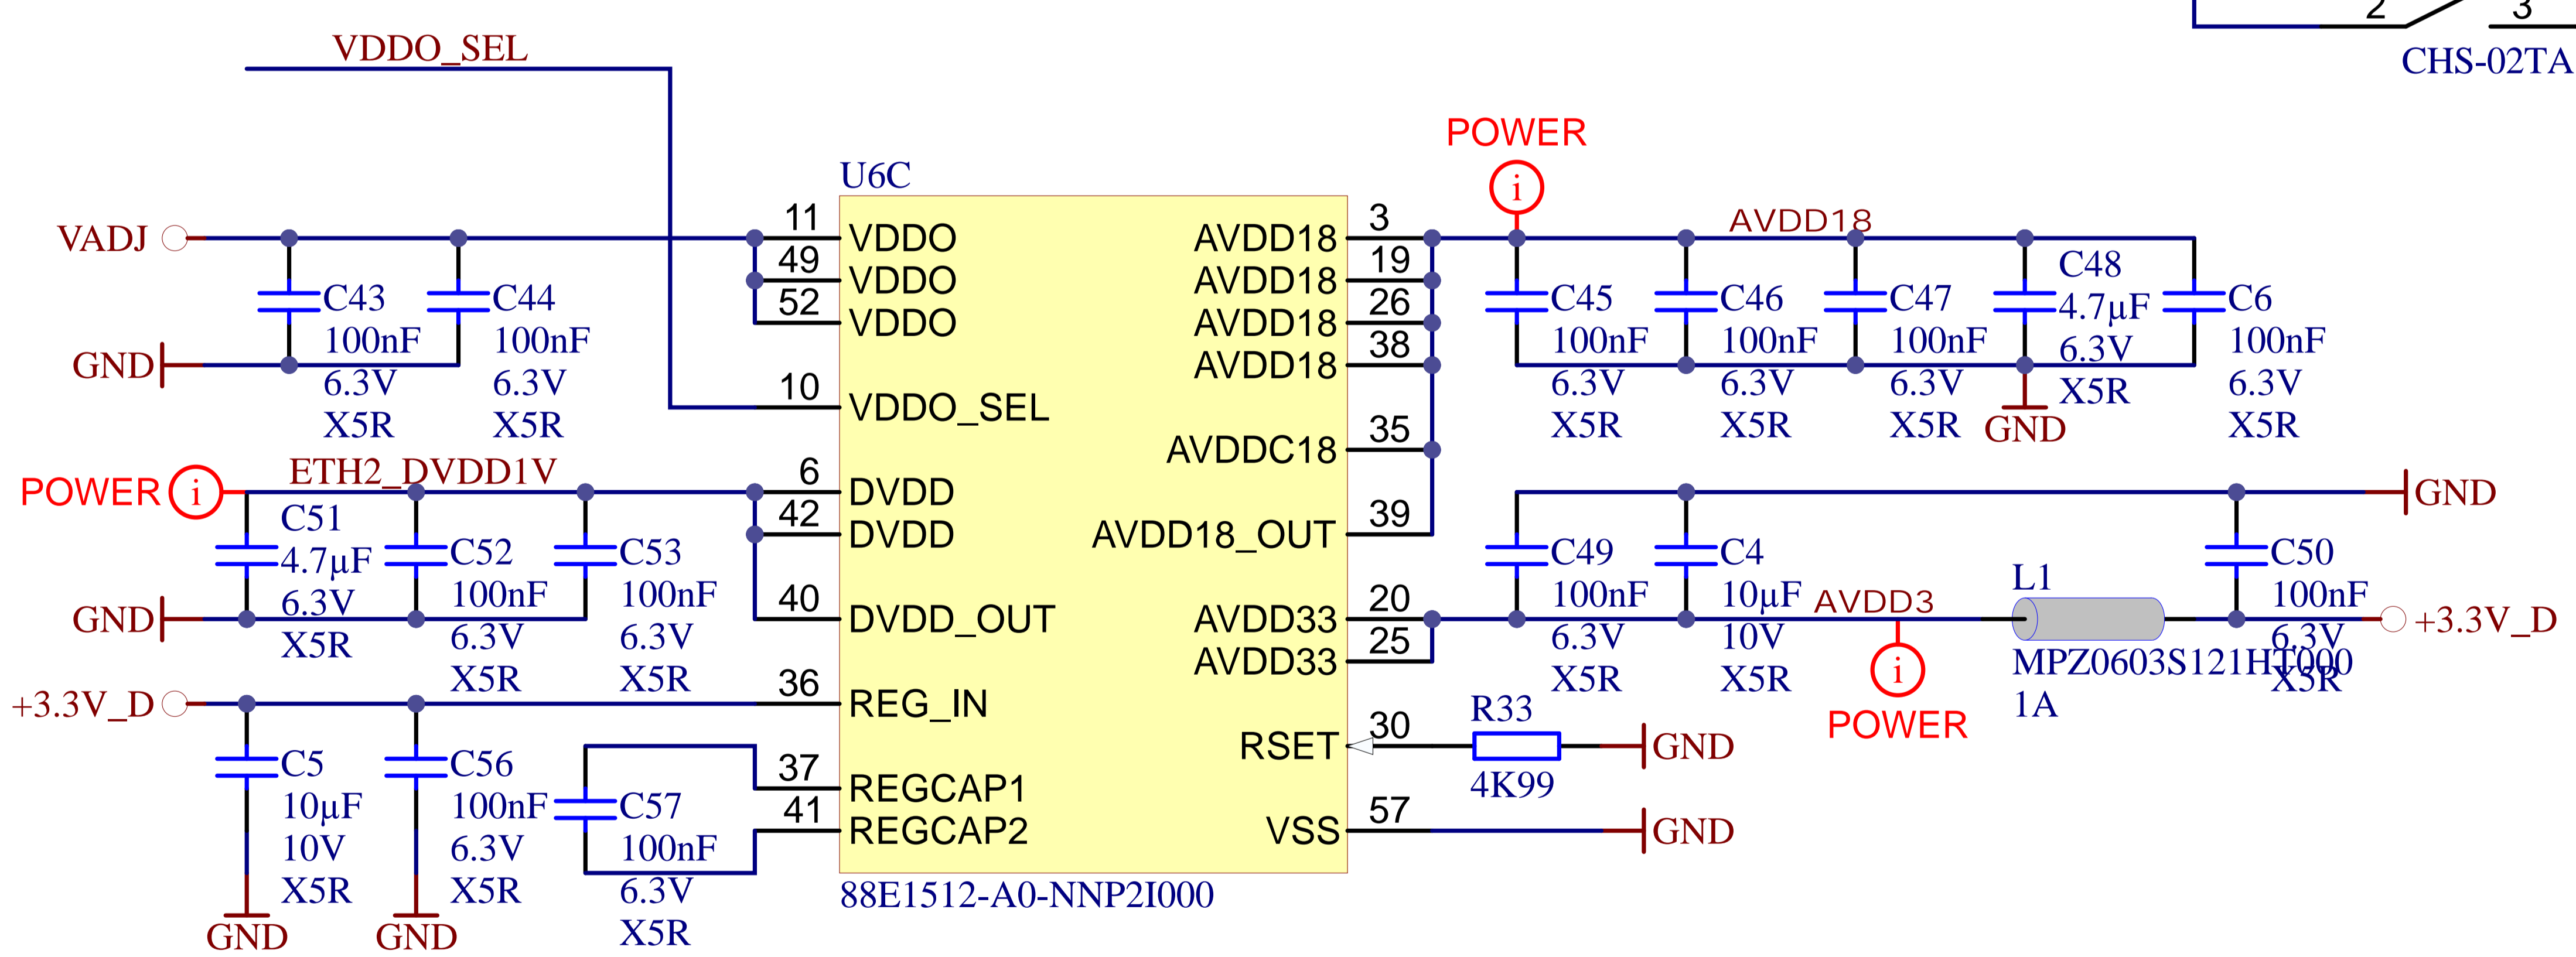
2 3
CHS-02TA

VDDO_SEL

U6C

POWER
i
AVDD18

VADJ
C43 100nF 6.3V X5R
C44 100nF 6.3V X5R
GND

11 VDDO
49 VDDO
52 VDDO
10 VDDO_SEL
6 DVDD
42 DVDD
40 DVDD_OUT
36 REG_IN
37 REGCAP1
41 REGCAP2

AVDD18 3
AVDD18 19
AVDD18 26
AVDD18 38
AVDDC18 35
AVDD18_OUT 39
AVDD33 20
AVDD33 25
RSET 30
VSS 57

88E1512-A0-NNP2I000

C45 100nF 6.3V X5R
C46 100nF 6.3V X5R
C47 100nF 6.3V X5R
C48 4.7µF 6.3V X5R
C6 100nF 6.3V X5R
GND

POWER
i
ETH2_DVDD1V
C51 4.7µF 6.3V X5R
C52 100nF 6.3V X5R
C53 100nF 6.3V X5R
GND

GND
C49 100nF 6.3V X5R
C4 10µF 10V X5R
AVDD3
L1
MPZ0603S121HT000
1A
C50 100nF 6.3V X5R
+3.3V_D
i
POWER

+3.3V_D
C5 10µF 10V X5R
C56 100nF 6.3V X5R
C57 100nF 6.3V X5R
GND
GND

R33
4K99
GND
GND